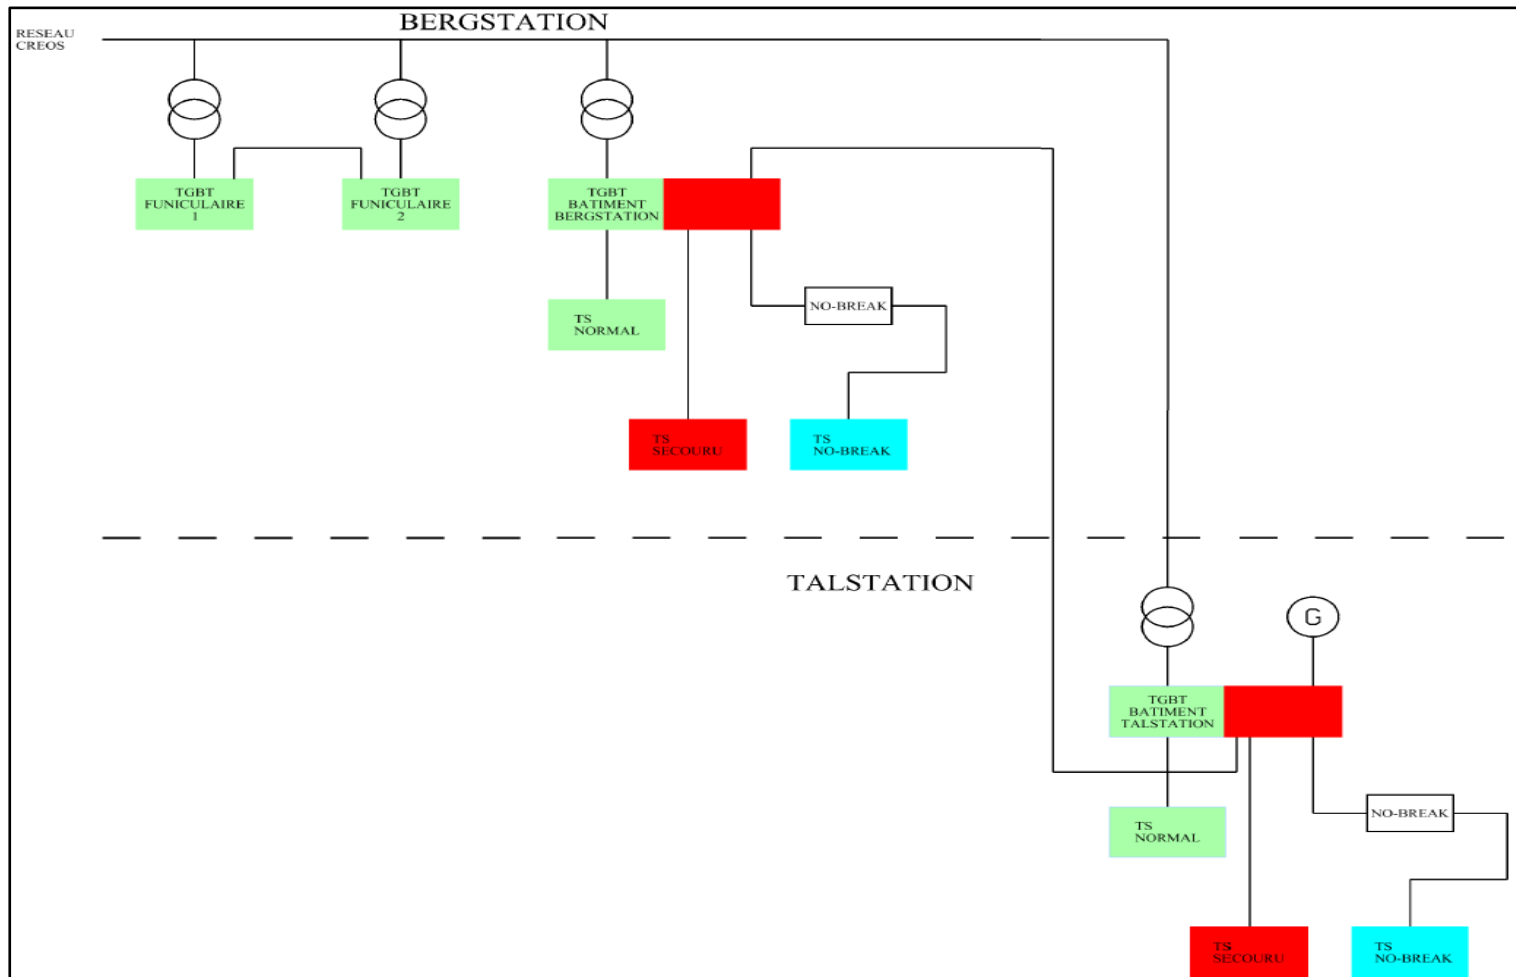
RESEAU CREOS

BERGSTATION

TGBT FUNICULAIRE 1

TGBT FUNICULAIRE 2

TGBT BATIMENT BERGSTATION

TS NORMAL

NO-BREAK

TS SECOURU

TS NO-BREAK

TALSTATION

G

TGBT BATIMENT TALSTATION

NO-BREAK

TS NORMAL

TS SECOURU

TS NO-BREAK